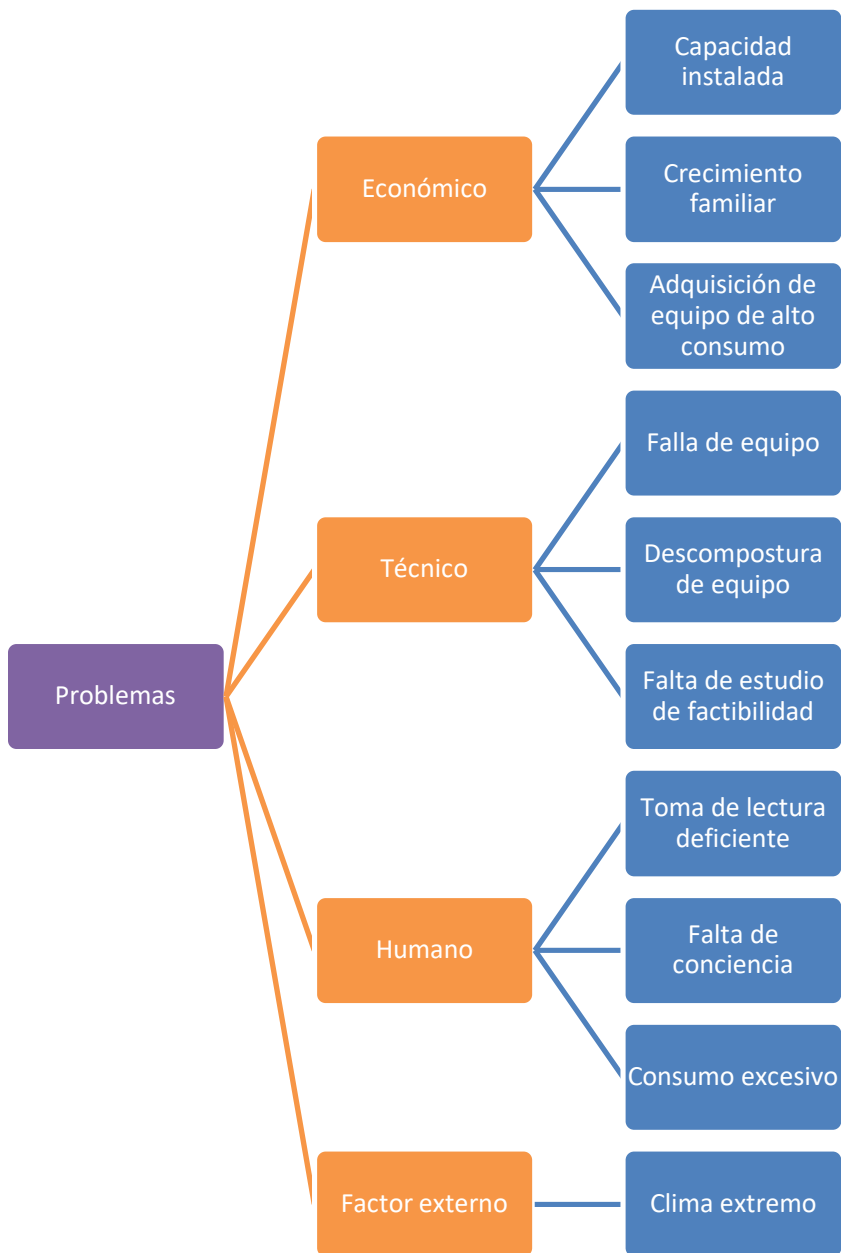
Problemas

Económico

Capacidad instalada

Crecimiento familiar

Adquisición de equipo de alto consumo

Técnico

Falla de equipo

Descompostura de equipo

Falta de estudio de factibilidad

Humano

Toma de lectura deficiente

Falta de conciencia

Consumo excesivo

Factor externo

Clima extremo